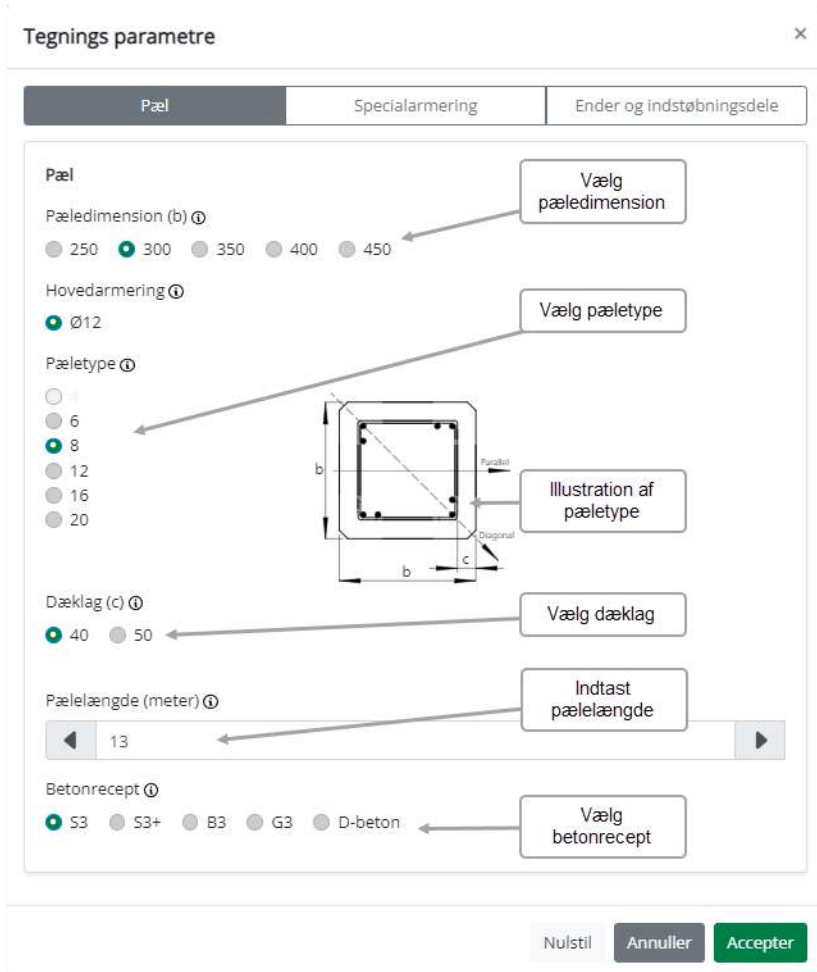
Tegnings parametre

×

Pæl

Specialarmering

Ender og indstøbningsdele

Pæl

Vælg pæledimension

Pæledimension (b) ⓘ

250 300 350 400 450

Hovedarmering ⓘ

Ø12

Vælg pæletype

Pæletype ⓘ

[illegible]
6
8
12
16
20

b

Parallel

Illustration af pæletype

Diagonal

c

b

Dæklag (c) ⓘ

Vælg dæklag

40 50

Pælelængde (meter) ⓘ

Indtast pælelængde

13

Betonrecept ⓘ

Vælg betonrecept

S3 S3+ B3 G3 D-beton

Nulstil

Annuller

Accepter